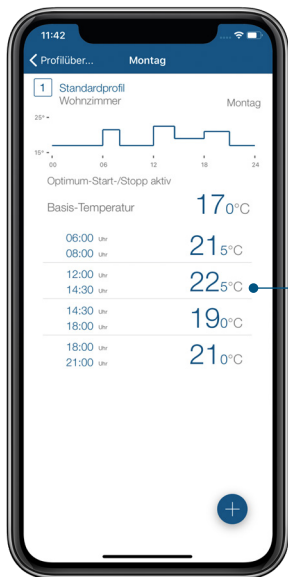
11:42

Profilüber... Montag

1 Standardprofil
Wohnzimmer

Montag

25°
15°
00 06 12 18 24

Optimum-Start-/Stopp aktiv

Basis-Temperatur 17 0°C

06:00 Uhr
08:00 Uhr
21 5°C

12:00 Uhr
14:30 Uhr
22 5°C

14:30 Uhr
18:00 Uhr
19 0°C

18:00 Uhr
21:00 Uhr
21 0°C

+